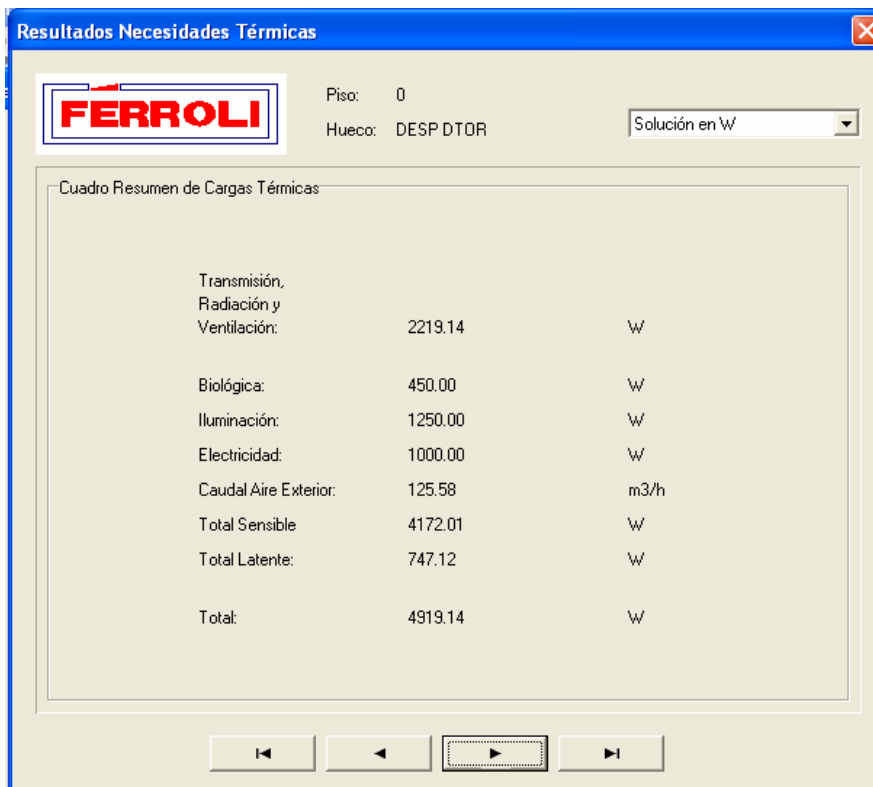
Resultados Necesidades Térmicas

FERROLI

Piso: 0
Hueco: DESP DTOR

Solución en W

Cuadro Resumen de Cargas Térmicas

| | | |
|---|---|---|
| Transmisión, Radiación y Ventilación: | 2219.14 | W |
| Biológica: | 450.00 | W |
| Iluminación: | 1250.00 | W |
| Electricidad: | 1000.00 | W |
| Caudal Aire Exterior: | 125.58 | m3/h |
| Total Sensible | 4172.01 | W |
| Total Latente: | 747.12 | W |
| Total: | 4919.14 | W |